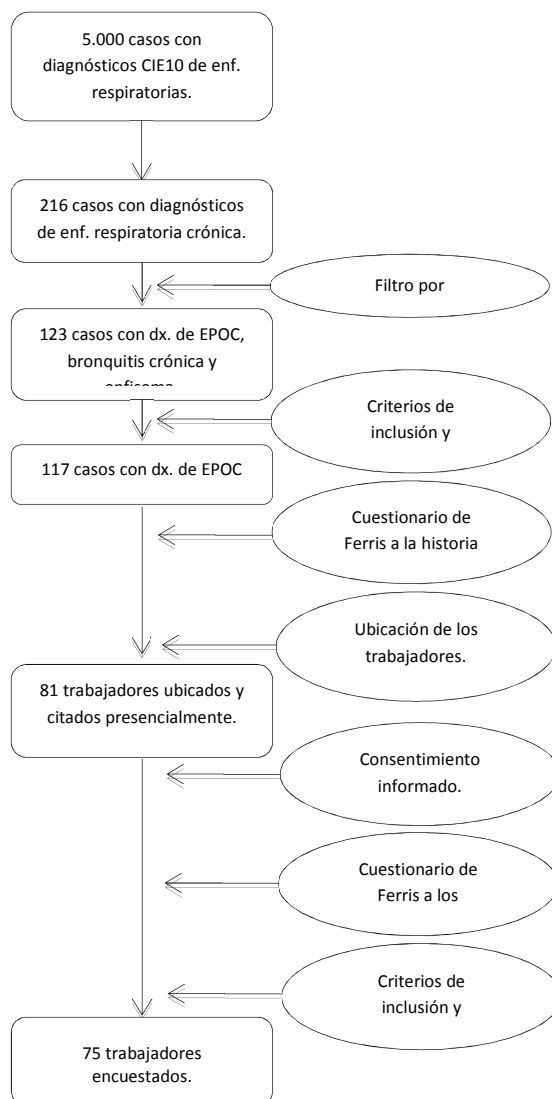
5.000 casos con diagnósticos CIE10 de enf. respiratorias.

216 casos con diagnósticos de enf. respiratoria crónica.

Filtro por

123 casos con dx. de EPOC, bronquitis crónica y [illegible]

Criterios de inclusión y

117 casos con dx. de EPOC

Cuestionario de Ferris a la historia

Ubicación de los trabajadores.

81 trabajadores ubicados y citados presencialmente.

Consentimiento informado.

Cuestionario de Ferris a los

Criterios de inclusión y

75 trabajadores encuestados.